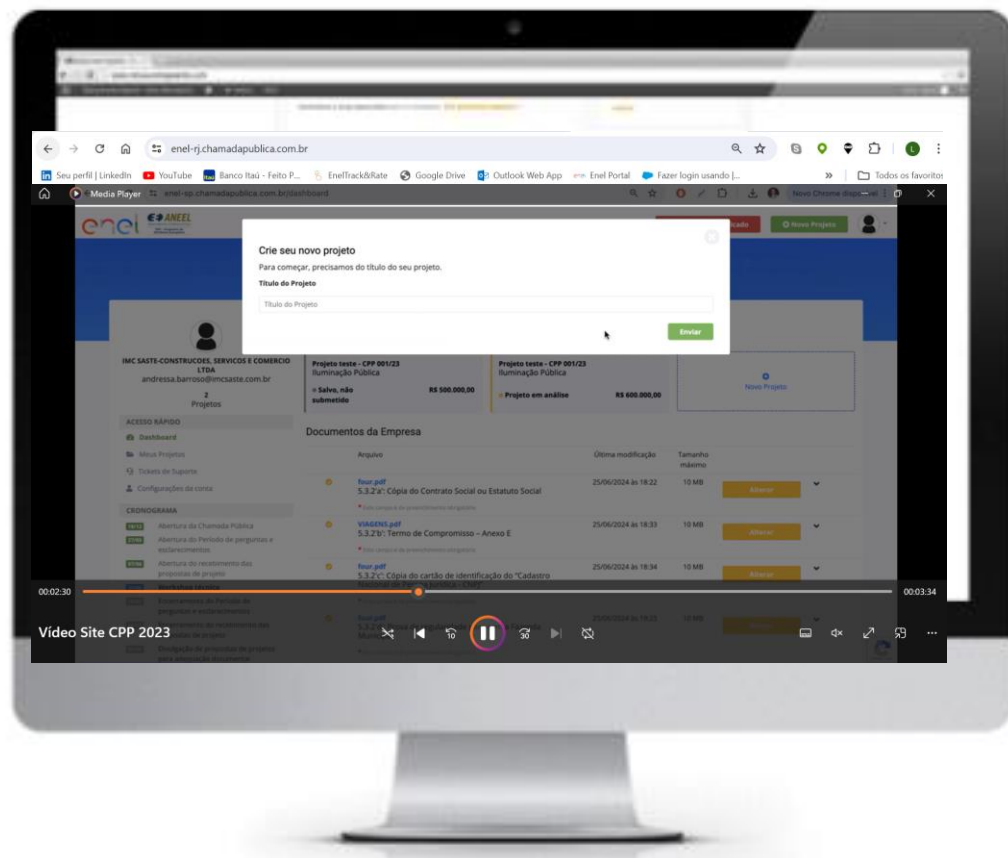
enel-rj.chamadapublica.com.br

Seu perfil | LinkedIn YouTube Banco Itaú - Feito P... EnelTrack&Rate Google Drive Outlook Web App Enel Portal Fazer login usando |... » Todos os favoritos

Media Player enel-sp.chamadapublica.com.br/dashboard

Novo Chrome disponível

enel ANEEL

Novo Projeto

Crie seu novo projeto
Para começar, precisamos do título do seu projeto.
Título do Projeto
Título do Projeto
Enviar

IMC SASTE-CONSTRUCOES, SERVICOS E COMERCIO LTDA
andressa.barroso@imcsaste.com.br
2
Projetos

Projeto teste - CPP 001/23
Iluminação Pública
Salvo, não submetido R$ 500.000,00

Projeto teste - CPP 001/23
Iluminação Pública
Projeto em análise R$ 600.000,00

Novo Projeto

ACESSO RÁPIDO
Dashboard
Meus Projetos
Tickets de Suporte
Configurações da conta

CRONOGRAMA
Abertura da Chamada Pública
Abertura do Período de perguntas e esclarecimentos
Abertura do recebimento das propostas de projeto
Workshop técnico
Encerramento do Período de perguntas e esclarecimentos
Encerramento do recebimento das propostas de projeto
Divulgação do resultado de projetos para alocação de recursos

Documentos da Empresa

| Arquivo | Última modificação | Tamanho máximo | |
|---|---|---|---|
| four.pdf 5.3.2'a': Cópia do Contrato Social ou Estatuto Social | 25/06/2024 às 18:22 | 10 MB | Alterar |
| VIAGENS.pdf 5.3.2'b': Termo de Compromisso – Anexo E | 25/06/2024 às 18:33 | 10 MB | Alterar |
| four.pdf 5.3.2'c': Cópia do cartão de identificação do "Cadastro Nacional de Pessoa Jurídica - CNPJ" | 25/06/2024 às 18:34 | 10 MB | Alterar |
| four.pdf | 25/06/2024 às 18:35 | 10 MB | |

00:02:30
00:03:34
Vídeo Site CPP 2023
10
30